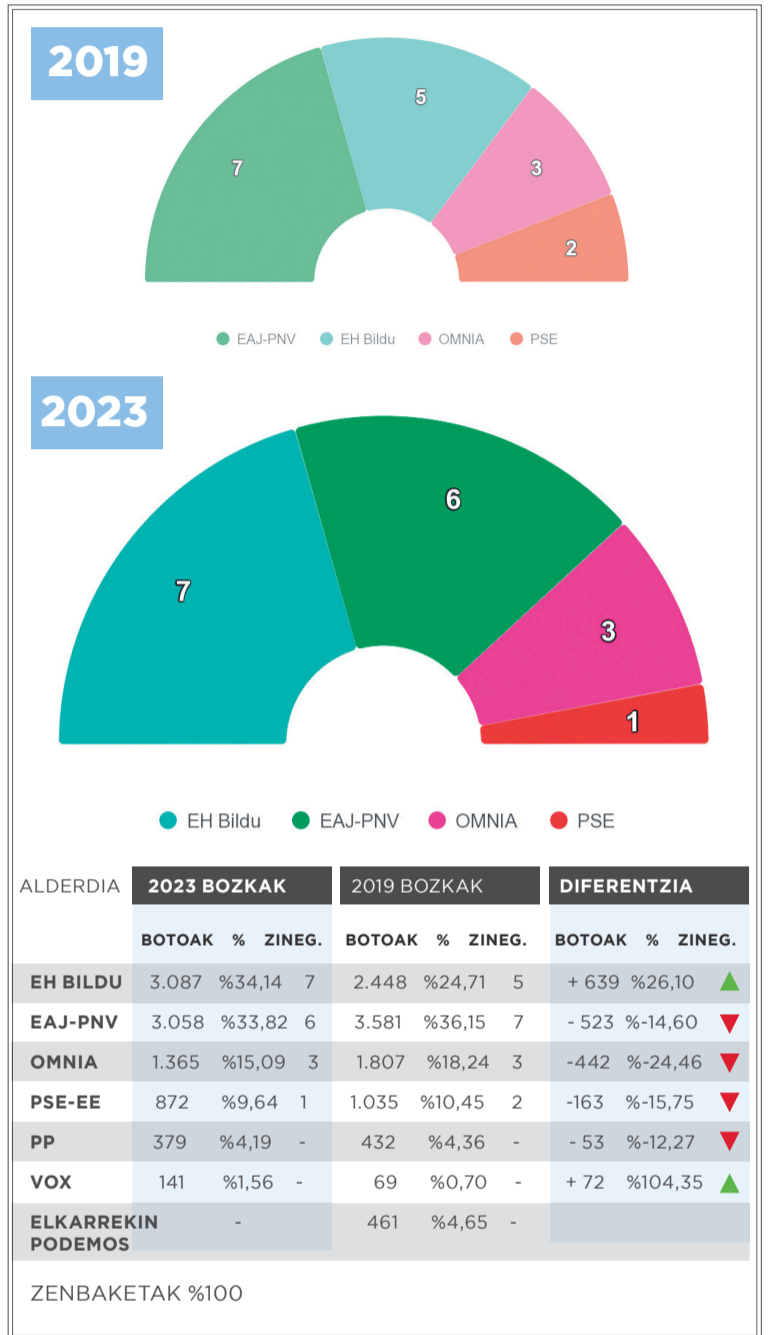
2019

7
5
3
2

EAJ-PNV EH Bildu OMNIA PSE

2023

7
6
3
1

EH Bildu EAJ-PNV OMNIA PSE

| ALDERDIA | 2023 BOZKAK | | | 2019 BOZKAK | | | DIFERENTZIA | | |
|---|---|---|---|---|---|---|---|---|---|
| | BOTOAK | % | ZINEG. | BOTOAK | % | ZINEG. | BOTOAK | % | ZINEG. |
| EH BILDU | 3.087 | %34,14 | 7 | 2.448 | %24,71 | 5 | + 639 | %26,10 | |
| EAJ-PNV | 3.058 | %33,82 | 6 | 3.581 | %36,15 | 7 | - 523 | %-14,60 | |
| OMNIA | 1.365 | %15,09 | 3 | 1.807 | %18,24 | 3 | -442 | %-24,46 | |
| PSE-EE | 872 | %9,64 | 1 | 1.035 | %10,45 | 2 | -163 | %-15,75 | |
| PP | 379 | %4,19 | - | 432 | %4,36 | - | - 53 | %-12,27 | |
| VOX | 141 | %1,56 | - | 69 | %0,70 | - | + 72 | %104,35 | |
| ELKARREKIN PODEMOS | | - | | 461 | %4,65 | - | | | |

ZENBAKETAK %100